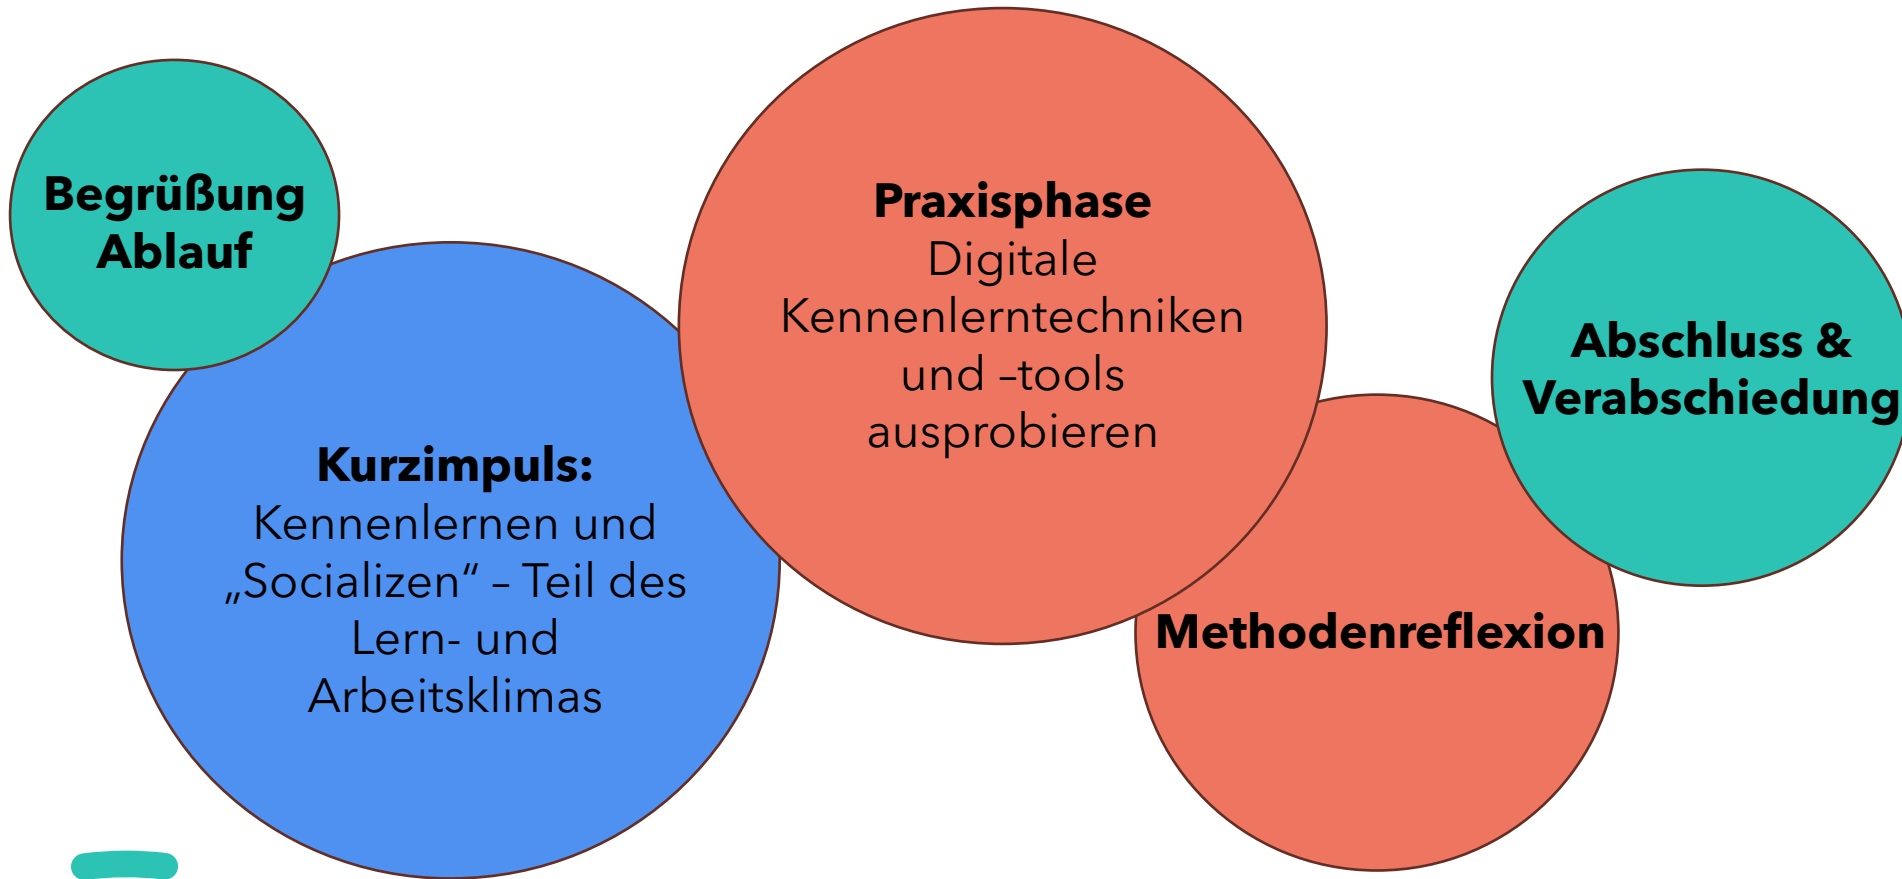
Begrüßung
Ablauf

Kurzimpuls:
Kennenlernen und „Socializen“ – Teil des Lern- und Arbeitsklimas

Praxisphase
Digitale Kennenlerntechniken und –tools ausprobieren

Methodenreflexion

Abschluss &
Verabschiedung